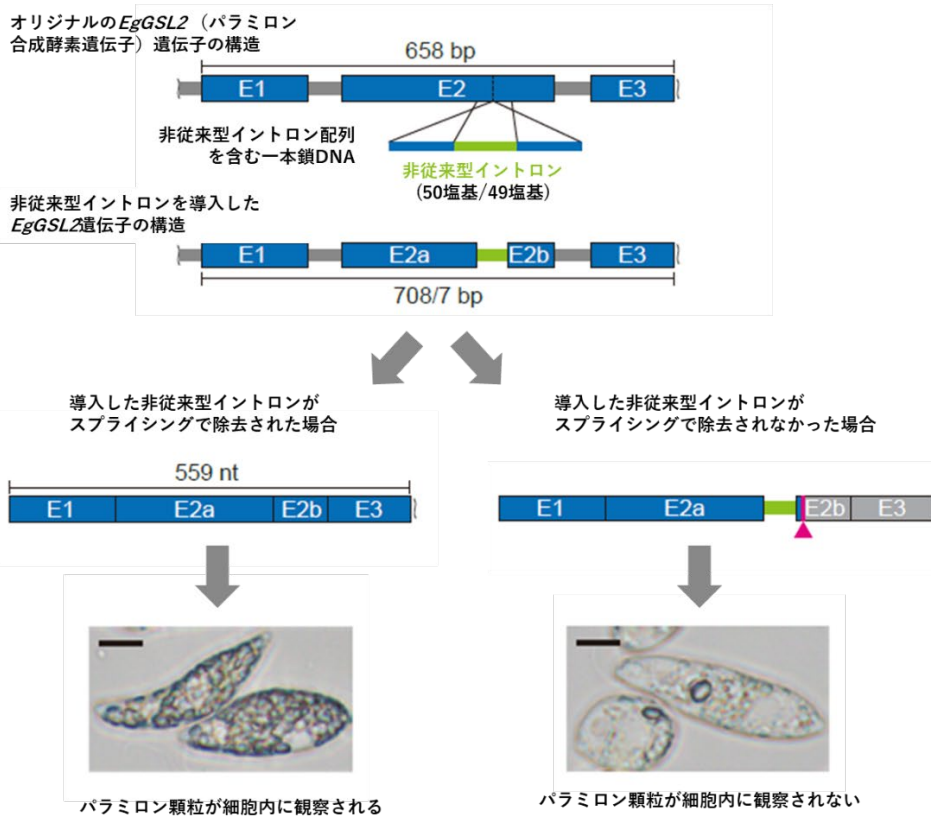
オリジナルの*EgGSL2*（パラミロン合成酵素遺伝子）遺伝子の構造

658 bp

E1 E2 E3

非従来型イントロン配列を含む一本鎖DNA

非従来型イントロン
(50塩基/49塩基)

非従来型イントロンを導入した*EgGSL2*遺伝子の構造

E1 E2a E2b E3

708/7 bp

導入した非従来型イントロンがスプライシングで除去された場合

559 nt

E1 E2a E2b E3

パラミロン顆粒が細胞内に観察される

導入した非従来型イントロンがスプライシングで除去されなかった場合

E1 E2a E2b E3

パラミロン顆粒が細胞内に観察されない